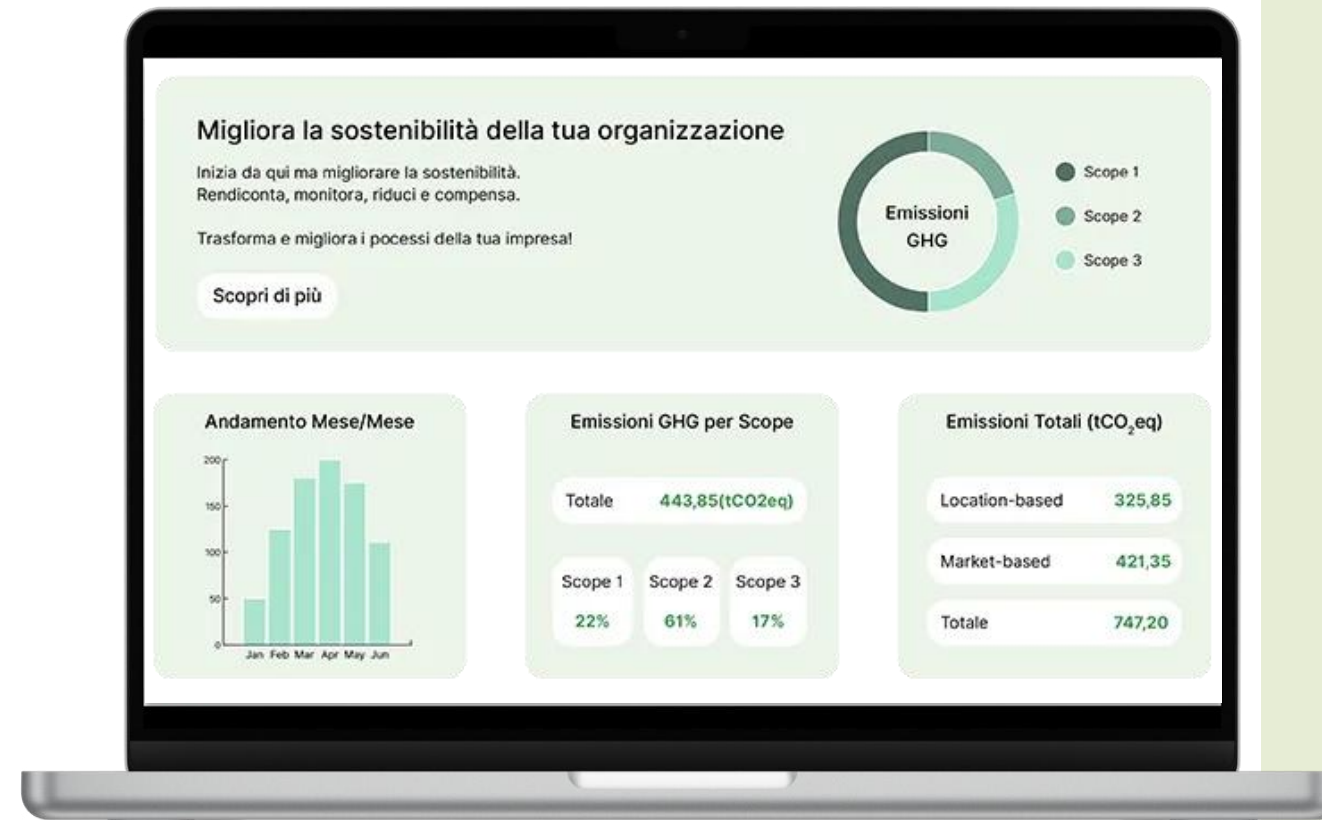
Migliora la sostenibilità della tua organizzazione

Inizia da qui ma migliorare la sostenibilità.
Rendiconta, monitora, riduci e compensa.

Trasforma e migliora i pocessi della tua impresa!

Scopri di più

Emissioni GHG

Scope 1
Scope 2
Scope 3

Andamento Mese/Mese

200
150
100
50
0

Jan Feb Mar Apr May Jun

Emissioni GHG per Scope

| Totale | 443,85(tCO2eq) |
|---|---|

| Scope 1 | Scope 2 | Scope 3 |
|---|---|---|
| 22% | 61% | 17% |

Emissioni Totali ($tCO_2eq$)

| Location-based | 325,85 |
|---|---|
| Market-based | 421,35 |
| Totale | 747,20 |